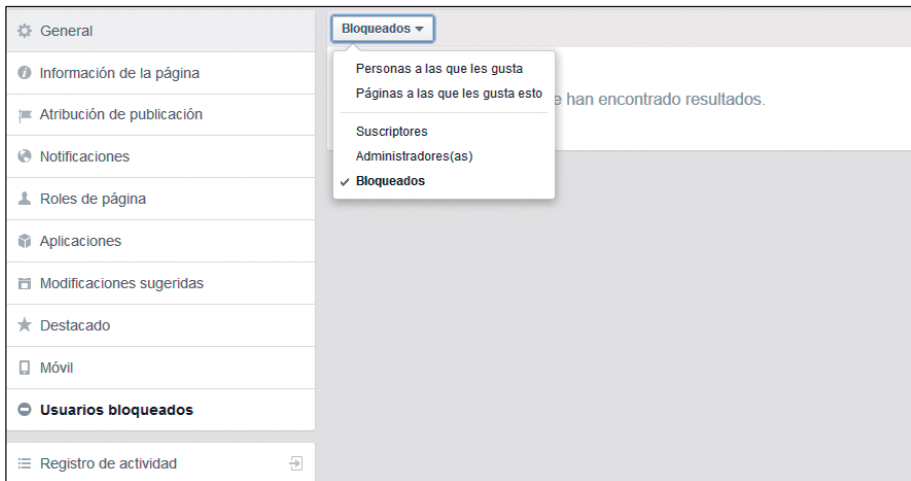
General
Información de la página
Atribución de publicación
Notificaciones
Roles de página
Aplicaciones
Modificaciones sugeridas
Destacado
Móvil
Usuarios bloqueados
Registro de actividad

Bloqueados ▾
Personas a las que les gusta
Páginas a las que les gusta esto
Suscriptores
Administradores(as)
✓ Bloqueados

e han encontrado resultados.